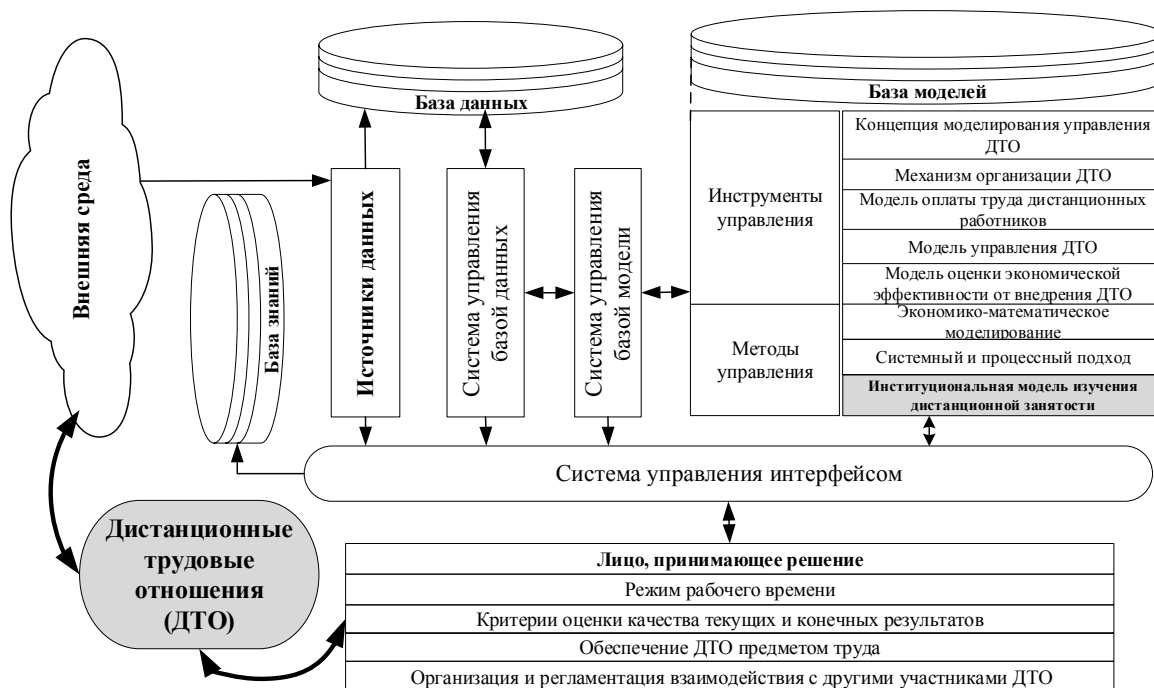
База данных

База моделей

Внешняя среда

База знаний

Источники данных

Система управления базой данных

Система управления базой модели

Инструменты управления

Методы управления

Концепция моделирования управления ДТО

Механизм организации ДТО

Модель оплаты труда дистанционных работников

Модель управления ДТО

Модель оценки экономической эффективности от внедрения ДТО

Экономико-математическое моделирование

Системный и процессный подход

Институциональная модель изучения дистанционной занятости

Система управления интерфейсом

Дистанционные трудовые отношения (ДТО)

| Лицо, принимающее решение |
|---|
| Режим рабочего времени |
| Критерии оценки качества текущих и конечных результатов |
| Обеспечение ДТО предметом труда |
| Организация и регламентация взаимодействия с другими участниками ДТО |